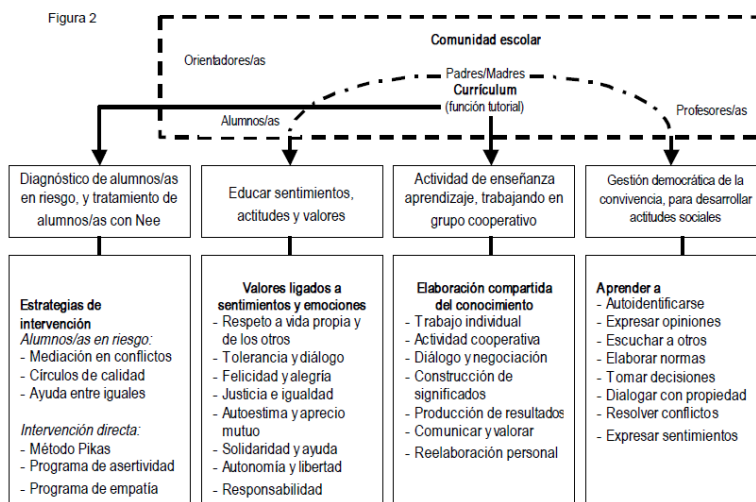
Figura 2

Comunidad escolar

Orientadores/as

Padres/Madres

Currículum

(función tutorial)

Alumnos/as

Profesores/as

Diagnóstico de alumnos/as en riesgo, y tratamiento de alumnos/as con Nee

Educar sentimientos, actitudes y valores

Actividad de enseñanza aprendizaje, trabajando en grupo cooperativo

Gestión democrática de la convivencia, para desarrollar actitudes sociales

Estrategias de intervención
Alumnos/as en riesgo:
- Mediación en conflictos
- Círculos de calidad
- Ayuda entre iguales

Intervención directa:
- Método Pikas
- Programa de asertividad
- Programa de empatía

Valores ligados a sentimientos y emociones
- Respeto a vida propia y de los otros
- Tolerancia y diálogo
- Felicidad y alegría
- Justicia e igualdad
- Autoestima y aprecio mutuo
- Solidaridad y ayuda
- Autonomía y libertad
- Responsabilidad

Elaboración compartida del conocimiento
- Trabajo individual
- Actividad cooperativa
- Diálogo y negociación
- Construcción de significados
- Producción de resultados
- Comunicar y valorar
- Reelaboración personal

Aprender a
- Autoidentificarse
- Expresar opiniones
- Escuchar a otros
- Elaborar normas
- Tomar decisiones
- Dialogar con propiedad
- Resolver conflictos
- Expresar sentimientos